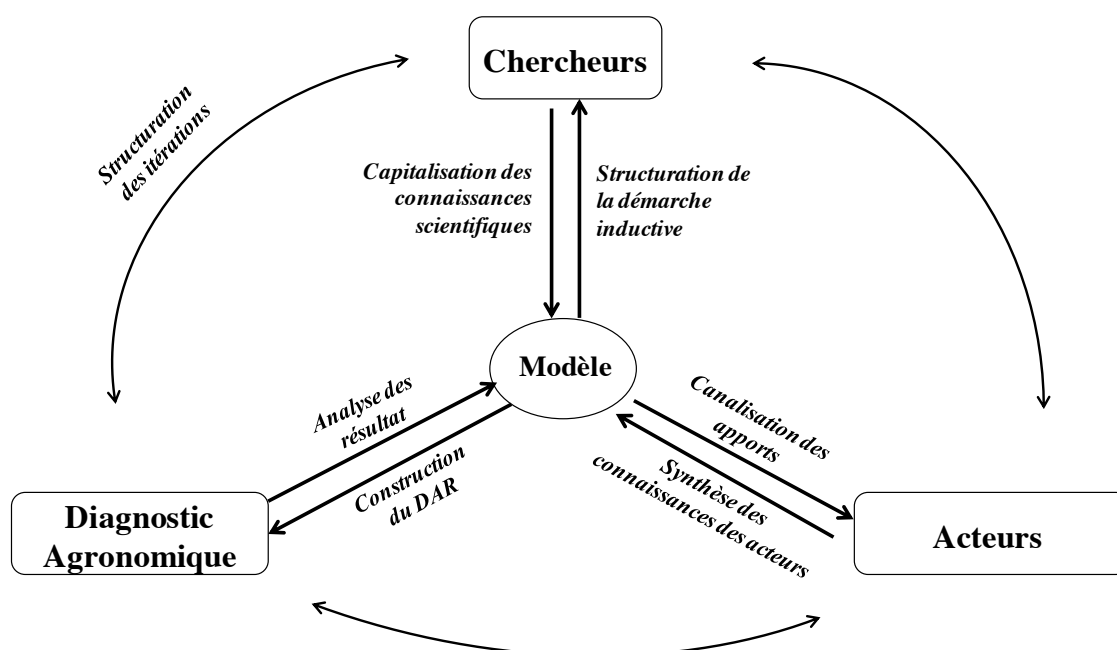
Chercheurs

Structuration des itérations

Capitalisation des connaissances scientifiques

Structuration de la démarche inductive

Modèle

Analyse des résultat

Construction du DAR

Canalisation des apports

Synthèse des connaissances des acteurs

Diagnostic Agronomique

Acteurs